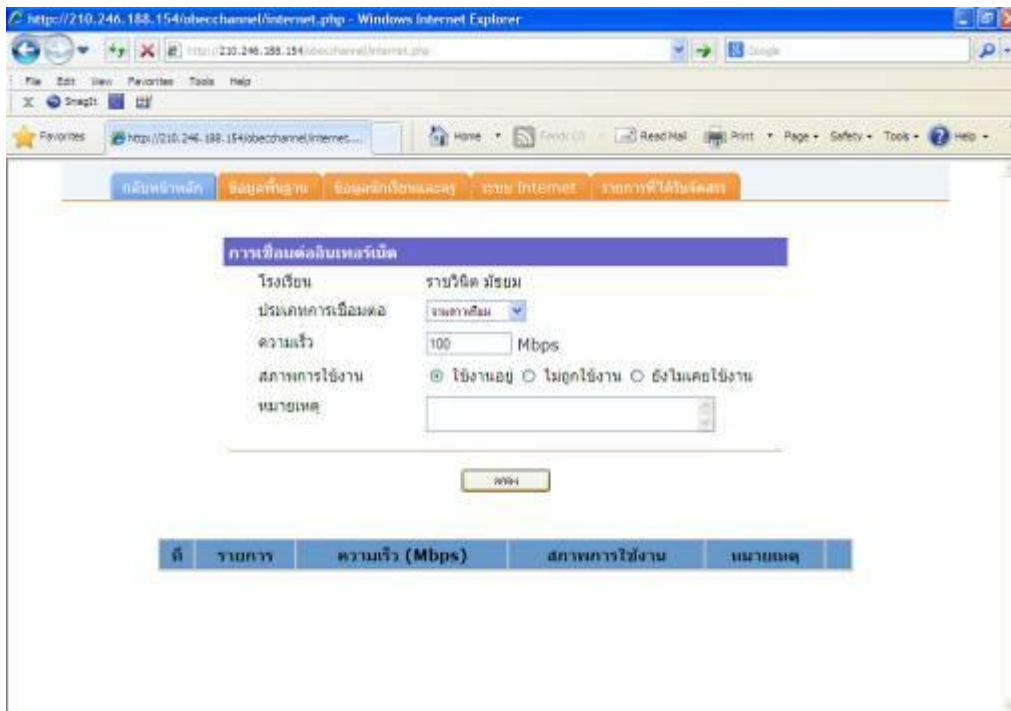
http://210.246.188.154/obecchannel/internet.php - Windows Internet Explorer

http://210.246.188.154/obecchannel/internet.php

Google

File Edit View Favorites Tools Help

SnagIt

Favorites http://210.246.188.154/obecchannel/internet...

Home Feeds (J) Read Mail Print Page Safety Tools Help

กลับหน้าหลัก ข้อมูลพื้นฐาน ข้อมูลนักเรียนและครู ระบบ Internet รายการที่ได้รับจัดสรร

การเชื่อมต่ออินเทอร์เน็ต

โรงเรียน ราชวินิต มัธยม

ประเภทการเชื่อมต่อ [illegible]

ความเร็ว 100 Mbps

สภาพการใช้งาน ใช้งานอยู่ ไม่ถูกใช้งาน ยังไม่เคยใช้งาน

หมายเหตุ

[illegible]

| ที่ | รายการ | ความเร็ว (Mbps) | สภาพการใช้งาน | หมายเหตุ |
|---|---|---|---|---|